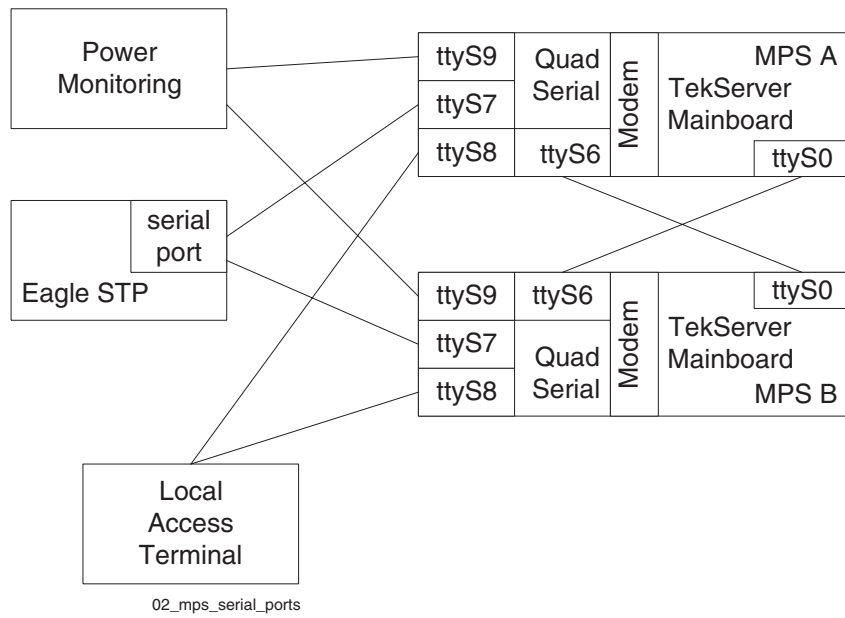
Power Monitoring

ttyS9
ttyS7
ttyS8
Quad Serial
ttyS6
Modem
MPS A
TekServer Mainboard
ttyS0

serial port
Eagle STP

ttyS9
ttyS7
ttyS8
ttyS6
Quad Serial
Modem
ttyS0
TekServer Mainboard
MPS B

Local Access Terminal

02_mps_serial_ports